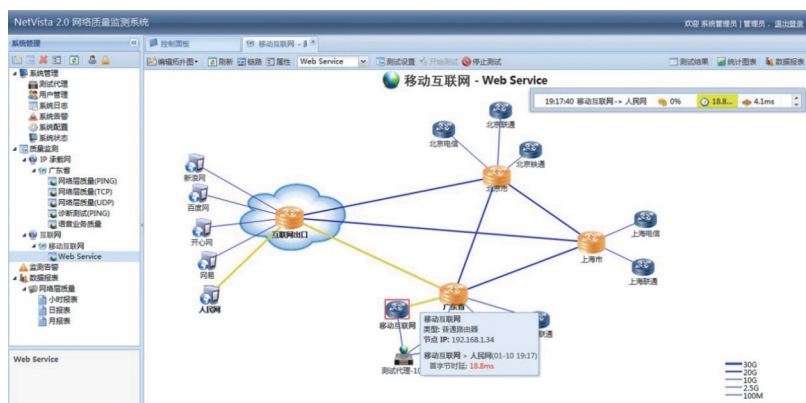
NetVista 2.0 网络质量监测系统

欢迎 系统管理员 | 管理员，退出登录

系统管理

控制面板

移动互联网 - 拓

系统管理
测试代理
用户管理
系统日志
系统告警
系统配置
系统状态
质量监测
IP 承载网
广东省
网络层质量(PING)
网络层质量(TCP)
网络层质量(UDP)
诊断测试(PING)
语音业务质量
互联网
移动互联网
Web Service
监测告警
数据报表
网络层质量
小时报表
日报表
月报表

Web Service

编辑拓扑图 刷新 链路 属性 Web Service 测试设置 开始测试 停止测试

测试结果 统计图表 数据报表

移动互联网 - Web Service

19:17:40 移动互联网 -> 人民网 0% 18.8... 4.1ms

北京联通
北京电信
北京联通
北京市
新浪网
百度网
开心网
网易
人民网
互联网出口
上海电信
上海市
上海联通
移动互联网
广东省
测试代理-10

移动互联网
类型: 普通路由器
节点 IP: 192.168.1.34
移动互联网 > 人民网 (01-10 19:17)
首字节时延: 18.8ms

30G
20G
10G
2.5G
100M